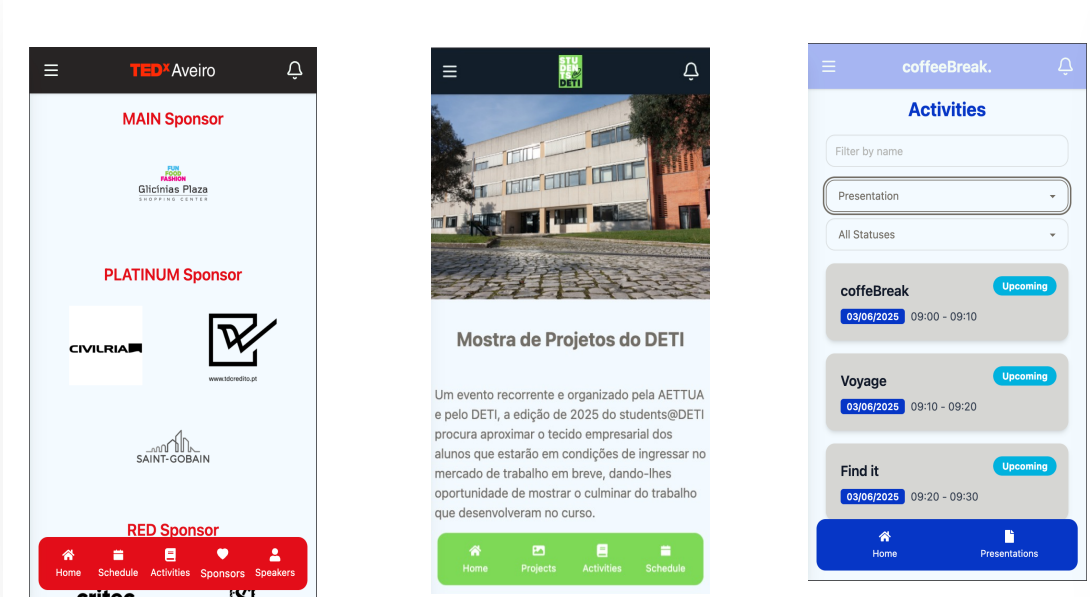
TEDx Aveiro

MAIN Sponsor

FUN FOOD FASHION
Glicínias Plaza
SHOPPING CENTER

PLATINUM Sponsor

CIVILRIA

www.tdcredito.pt

SAINT-GOBAIN

RED Sponsor

Home Schedule Activities Sponsors Speakers

STUDENTS@DETI

Mostra de Projetos do DETI

Um evento recorrente e organizado pela AETTUA e pelo DETI, a edição de 2025 do students@DETI procura aproximar o tecido empresarial dos alunos que estarão em condições de ingressar no mercado de trabalho em breve, dando-lhes oportunidade de mostrar o culminar do trabalho que desenvolveram no curso.

Home Projects Activities Schedule

coffeeBreak.

Activities

Filter by name

Presentation

All Statuses

coffeBreak
Upcoming
03/06/2025 09:00 - 09:10

Voyage
Upcoming
03/06/2025 09:10 - 09:20

Find it
Upcoming
03/06/2025 09:20 - 09:30

Home Presentations